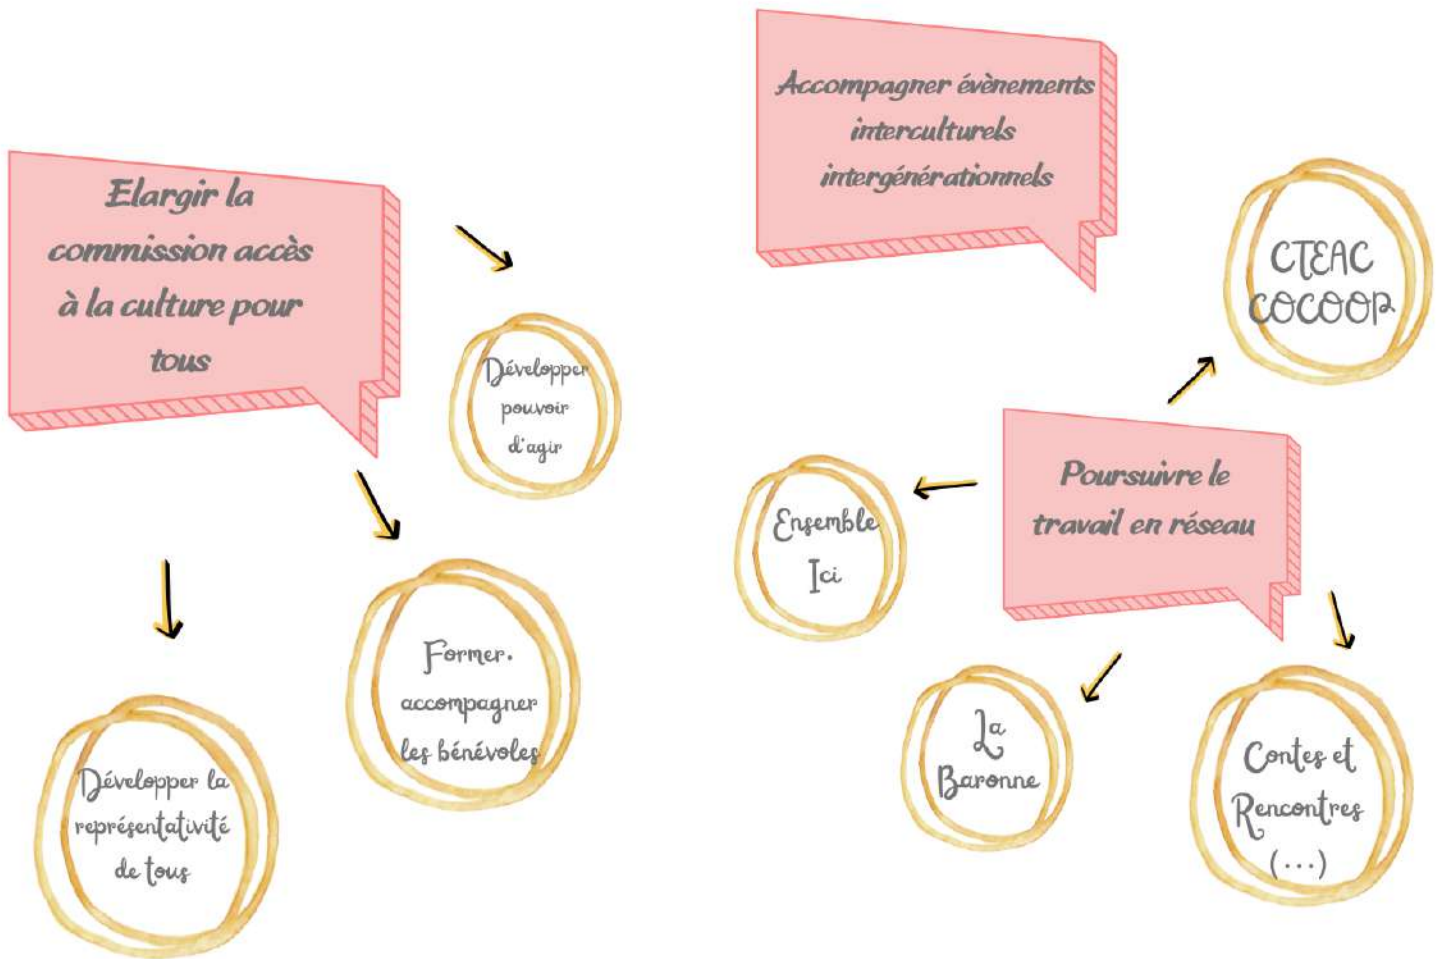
Elargir la commission accès à la culture pour tous

Développer pouvoir d'agir

Former, accompagner les bénévoles

Développer la représentativité de tous

Accompagner évènements interculturels intergénérationnels

CTEAC COCOOP

Poursuivre le travail en réseau

Ensemble Ici

La Baronne

Contes et Rencontres (...)